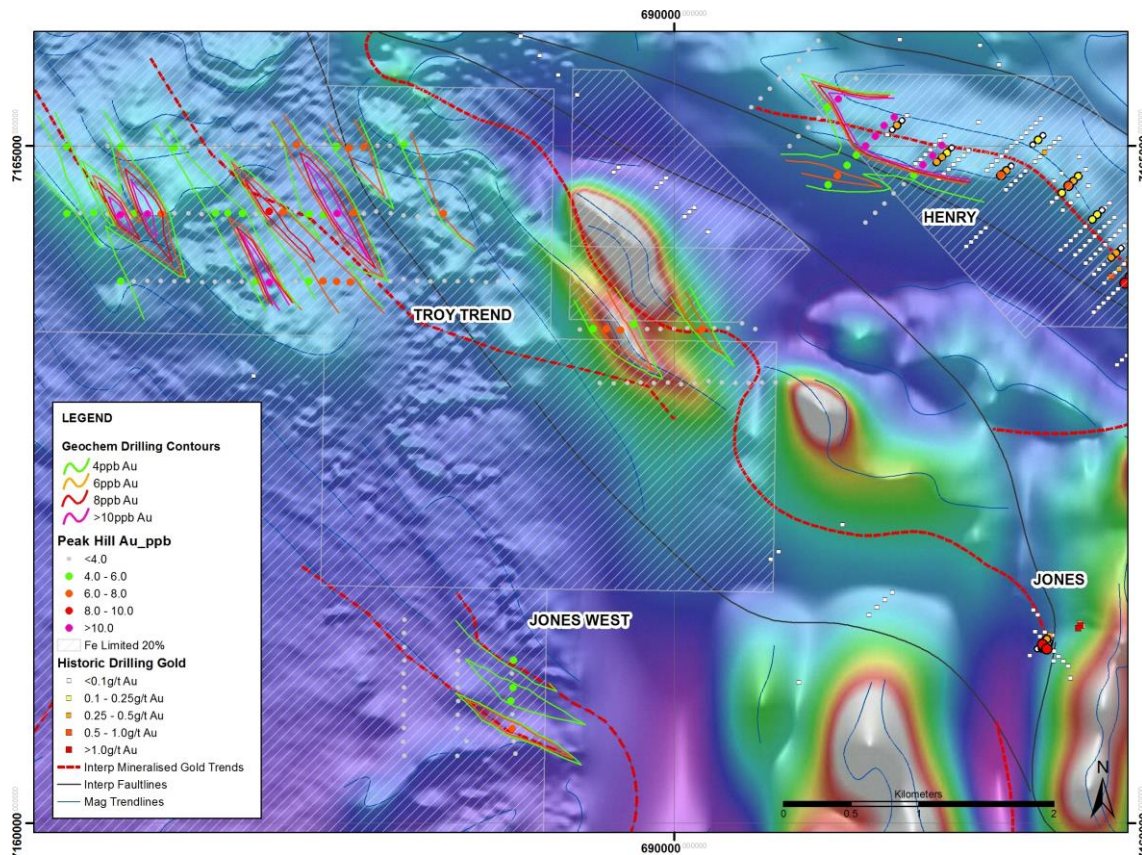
690000

7165000

7160000

TROY TREND

HENRY

JONES

JONES WEST

LEGEND

Geochem Drilling Contours
4ppb Au
6ppb Au
8ppb Au
>10ppb Au

Peak Hill Au_ppb
<4.0
4.0 - 6.0
6.0 - 8.0
8.0 - 10.0
>10.0
Fe Limited 20%

Historic Drilling Gold
<0.1g/t Au
0.1 - 0.25g/t Au
0.25 - 0.5g/t Au
0.5 - 1.0g/t Au
>1.0g/t Au
Interp Mineralised Gold Trends
Interp Faultlines
Mag Trendlines

Kilometers
0 0.5 1 2

N

690000